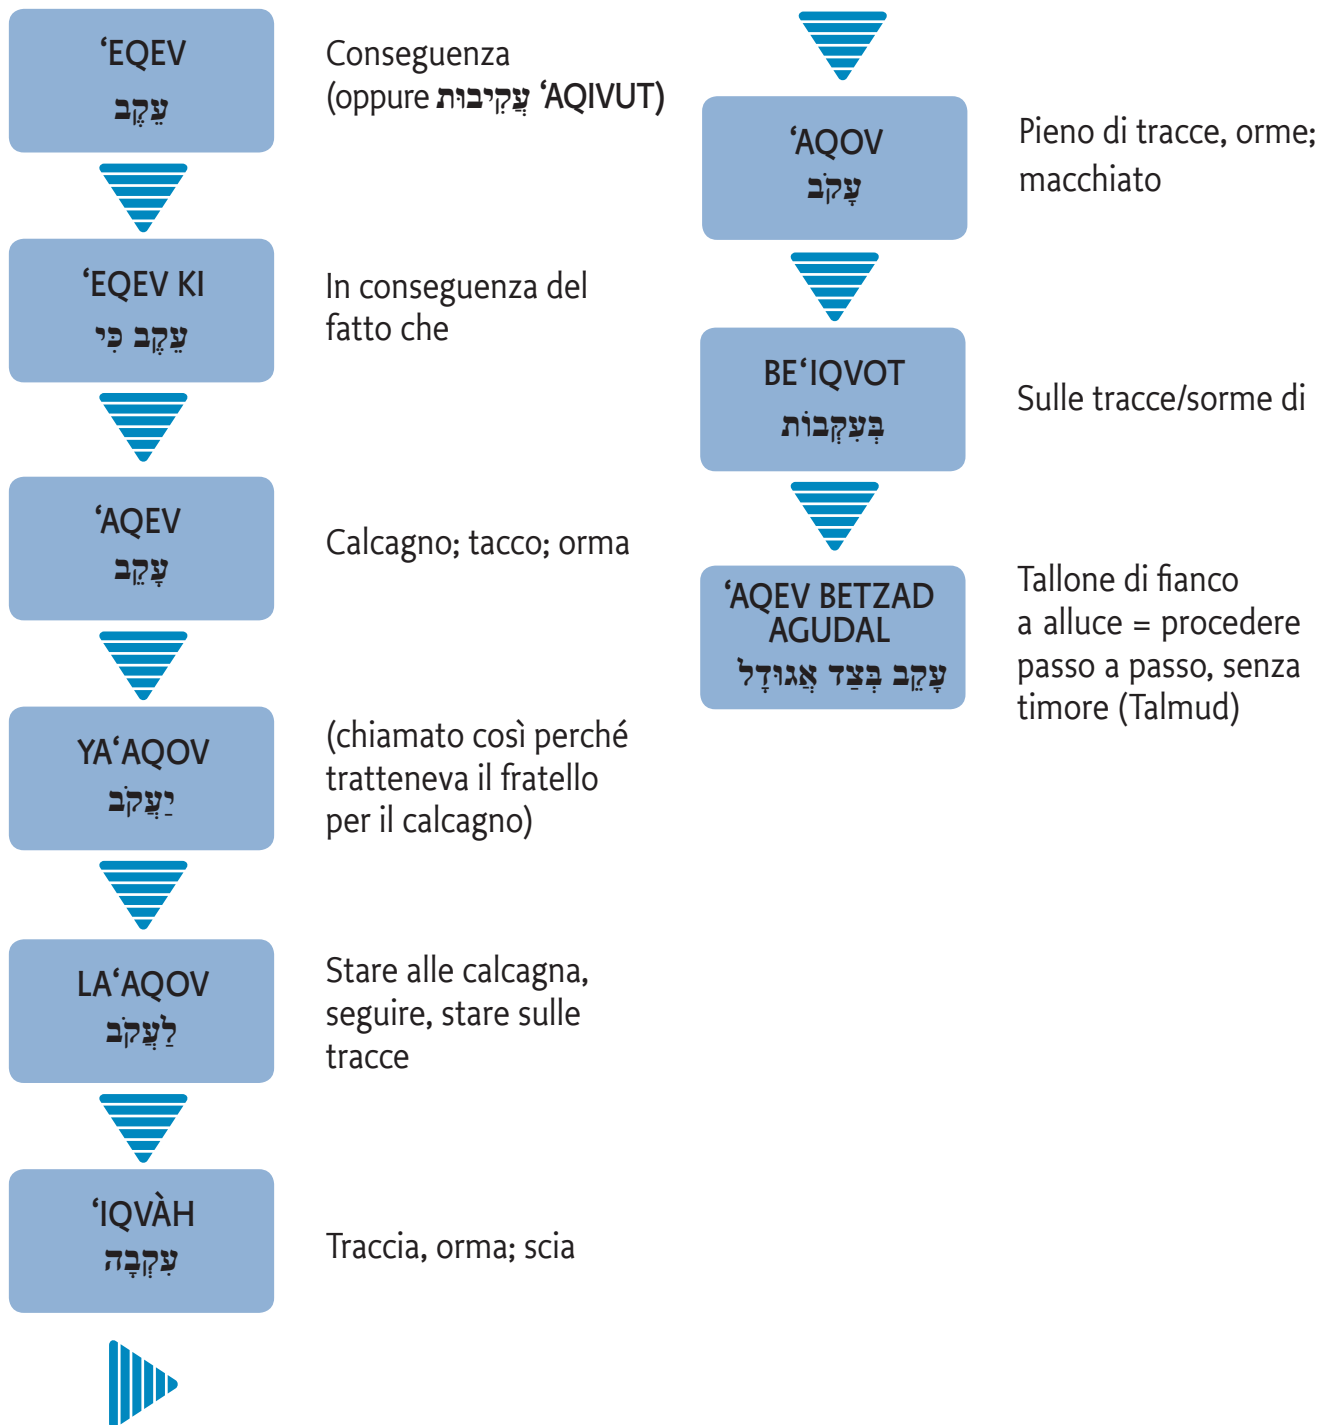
‘EQEV
עֵקֶב

Conseguenza (oppure עֲקִיבוּת ‘AQIVUT)

‘EQEV KI
עֵקֶב כִּי

In conseguenza del fatto che

‘AQEV
עָקֵב

Calcagno; tacco; orma

YA‘AQOV
יַעֲקֹב

(chiamato così perché tratteneva il fratello per il calcagno)

LA‘AQOV
לַעֲקֹב

Stare alle calcagna, seguire, stare sulle tracce

‘IQVÀH
עִקְבָה

Traccia, orma; scia

‘AQOV
עָקֹב

Pieno di tracce, orme; macchiato

BE‘IQVOT
בְּעִקְבוֹת

Sulle tracce/sorme di

‘AQEV BETZAD AGUDAL
עָקֵב בְּצַד אֲגוּדָל

Tallone di fianco a alluce = procedere passo a passo, senza timore (Talmud)